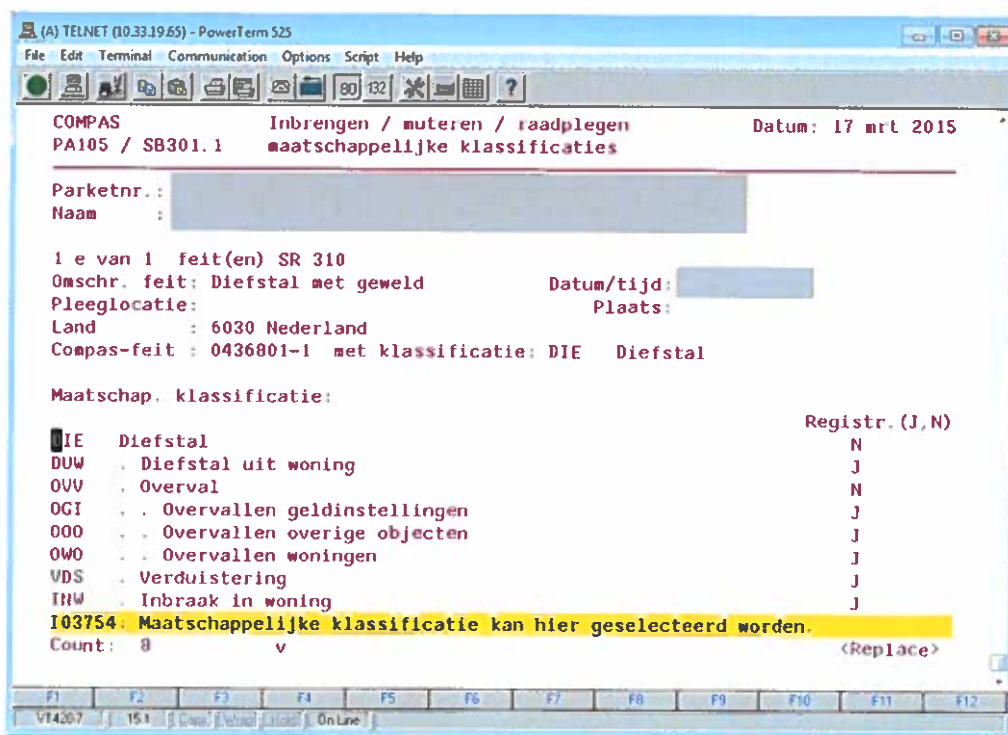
(A) TELNET (10.33.19.65) - PowerTerm 525
File Edit Terminal Communication Options Script Help

COMPAS Inbrengen / muteren / raadplegen Datum: 17 mrt 2015
PA105 / SB301.1 maatschappelijke klassificaties

Parketnr.:
Naam :

1 e van 1 feit(en) SR 310
Omschr. feit: Diefstal met geweld Datum/tijd:
Pleeglocatie: Plaats:
Land : 6030 Nederland
Compas-feit : 0436801-1 met klassificatie: DIE Diefstal

Maatschap. klassificatie:

| | | Registr.(J,N) |
|---|---|---|
| DIE | Diefstal | N |
| DUW | . Diefstal uit woning | J |
| OVV | . Overval | N |
| OGI | . . Overvallen geldinstellingen | J |
| OOO | . . Overvallen overige objecten | J |
| OWO | . . Overvallen woningen | J |
| VDS | . Verduistering | J |
| INW | . Inbraak in woning | J |

I03754: Maatschappelijke klassificatie kan hier geselecteerd worden.
Count: 8 v <Replace>

F1 F2 F3 F4 F5 F6 F7 F8 F9 F10 F11 F12
VT4207 15 1 Caps Num Hold On Line